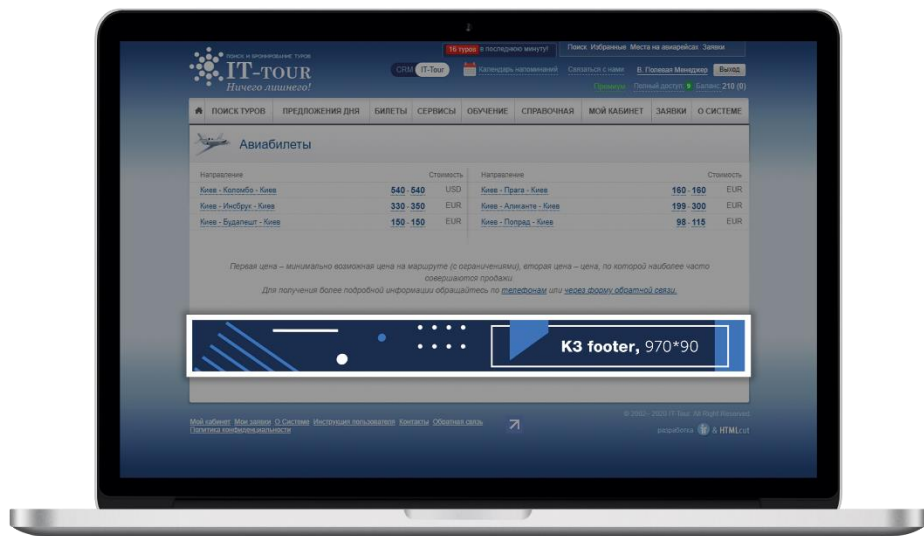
ПОИСК И БРОНИРОВАНИЕ ТУРОВ
IT-TOUR
Ничего лишнего!

16 туров в последнюю минуту! Поиск Избранные Места на авиарейсах Заявки

CRM IT-Tour Календарь напоминаний Связаться с нами В. Полевая Менеджер Выход

Проверка Полный доступ Баланс: 210 (0)

ПОИСК ТУРОВ | ПРЕДЛОЖЕНИЯ ДНЯ | БИЛЕТЫ | СЕРВИСЫ | ОБУЧЕНИЕ | СПРАВОЧНАЯ | МОЙ КАБИНЕТ | ЗАЯВКИ | О СИСТЕМЕ

Авиабилеты

| Направление | | Стоимость |
|---|---|---|
| Киев - Коломбо - Киев | 540 - 540 | USD |
| Киев - Инсбрук - Киев | 330 - 350 | EUR |
| Киев - Будапешт - Киев | 150 - 150 | EUR |

| Направление | | Стоимость |
|---|---|---|
| Киев - Прага - Киев | 160 - 160 | EUR |
| Киев - Аликанте - Киев | 199 - 300 | EUR |
| Киев - Попрад - Киев | 98 - 115 | EUR |

Первая цена – минимально возможная цена на маршруте (с ограничениями), вторая цена – цена, по которой наиболее часто совершаются продажи.
Для получения более подробной информации обращайтесь по телефонам или через форму обратной связи.

K3 footer, 970*90

Мой кабинет Мои заявки О Системе Инструкция пользователя Контакты Обратная связь Политика конфиденциальности

© 2002 - 2020 IT-Tour. All Right Reserved
разработка & HTMLcut